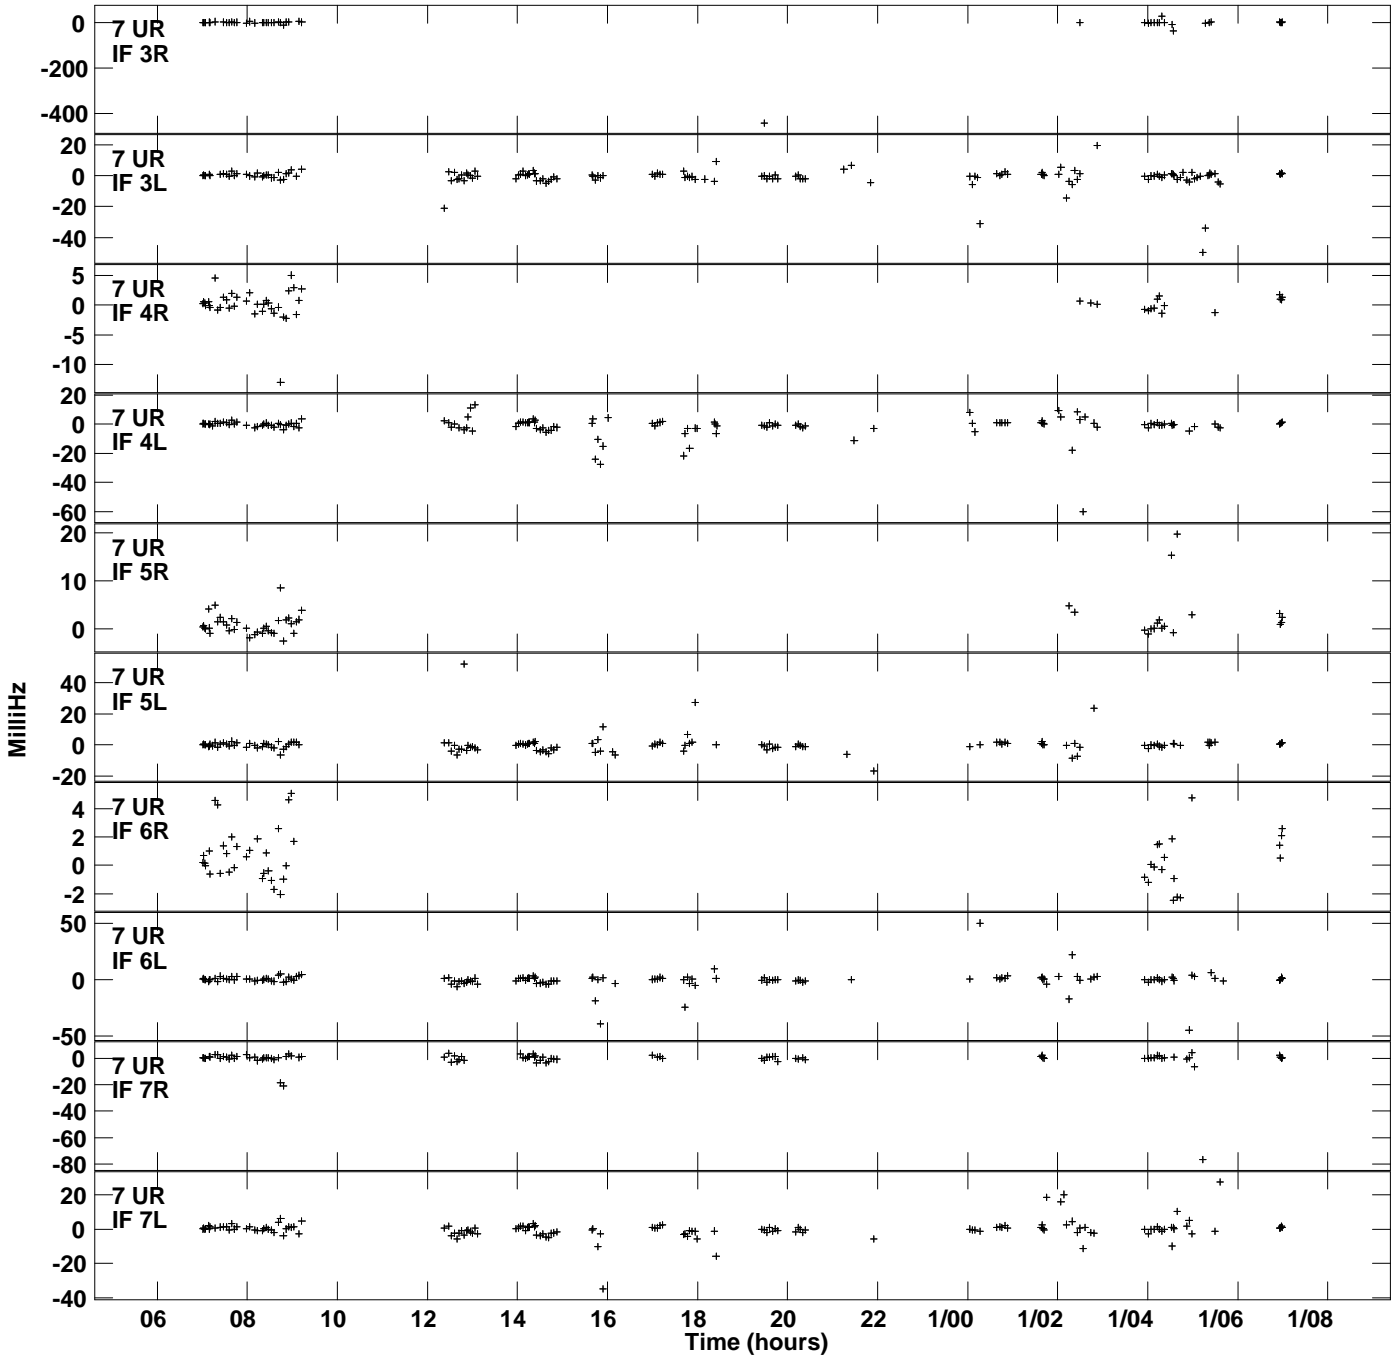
0
-200
-400
7 UR
IF 3R

20
0
-20
-40
7 UR
IF 3L

5
0
-5
-10
7 UR
IF 4R

20
0
-20
-40
-60
7 UR
IF 4L

20
10
0
7 UR
IF 5R

40
20
0
-20
7 UR
IF 5L

4
2
0
-2
7 UR
IF 6R

50
0
-50
7 UR
IF 6L

0
-20
-40
-60
-80
7 UR
IF 7R

20
0
-20
-40
7 UR
IF 7L

MilliHz

06 08 10 12 14 16 18 20 22 1/00 1/02 1/04 1/06 1/08
Time (hours)